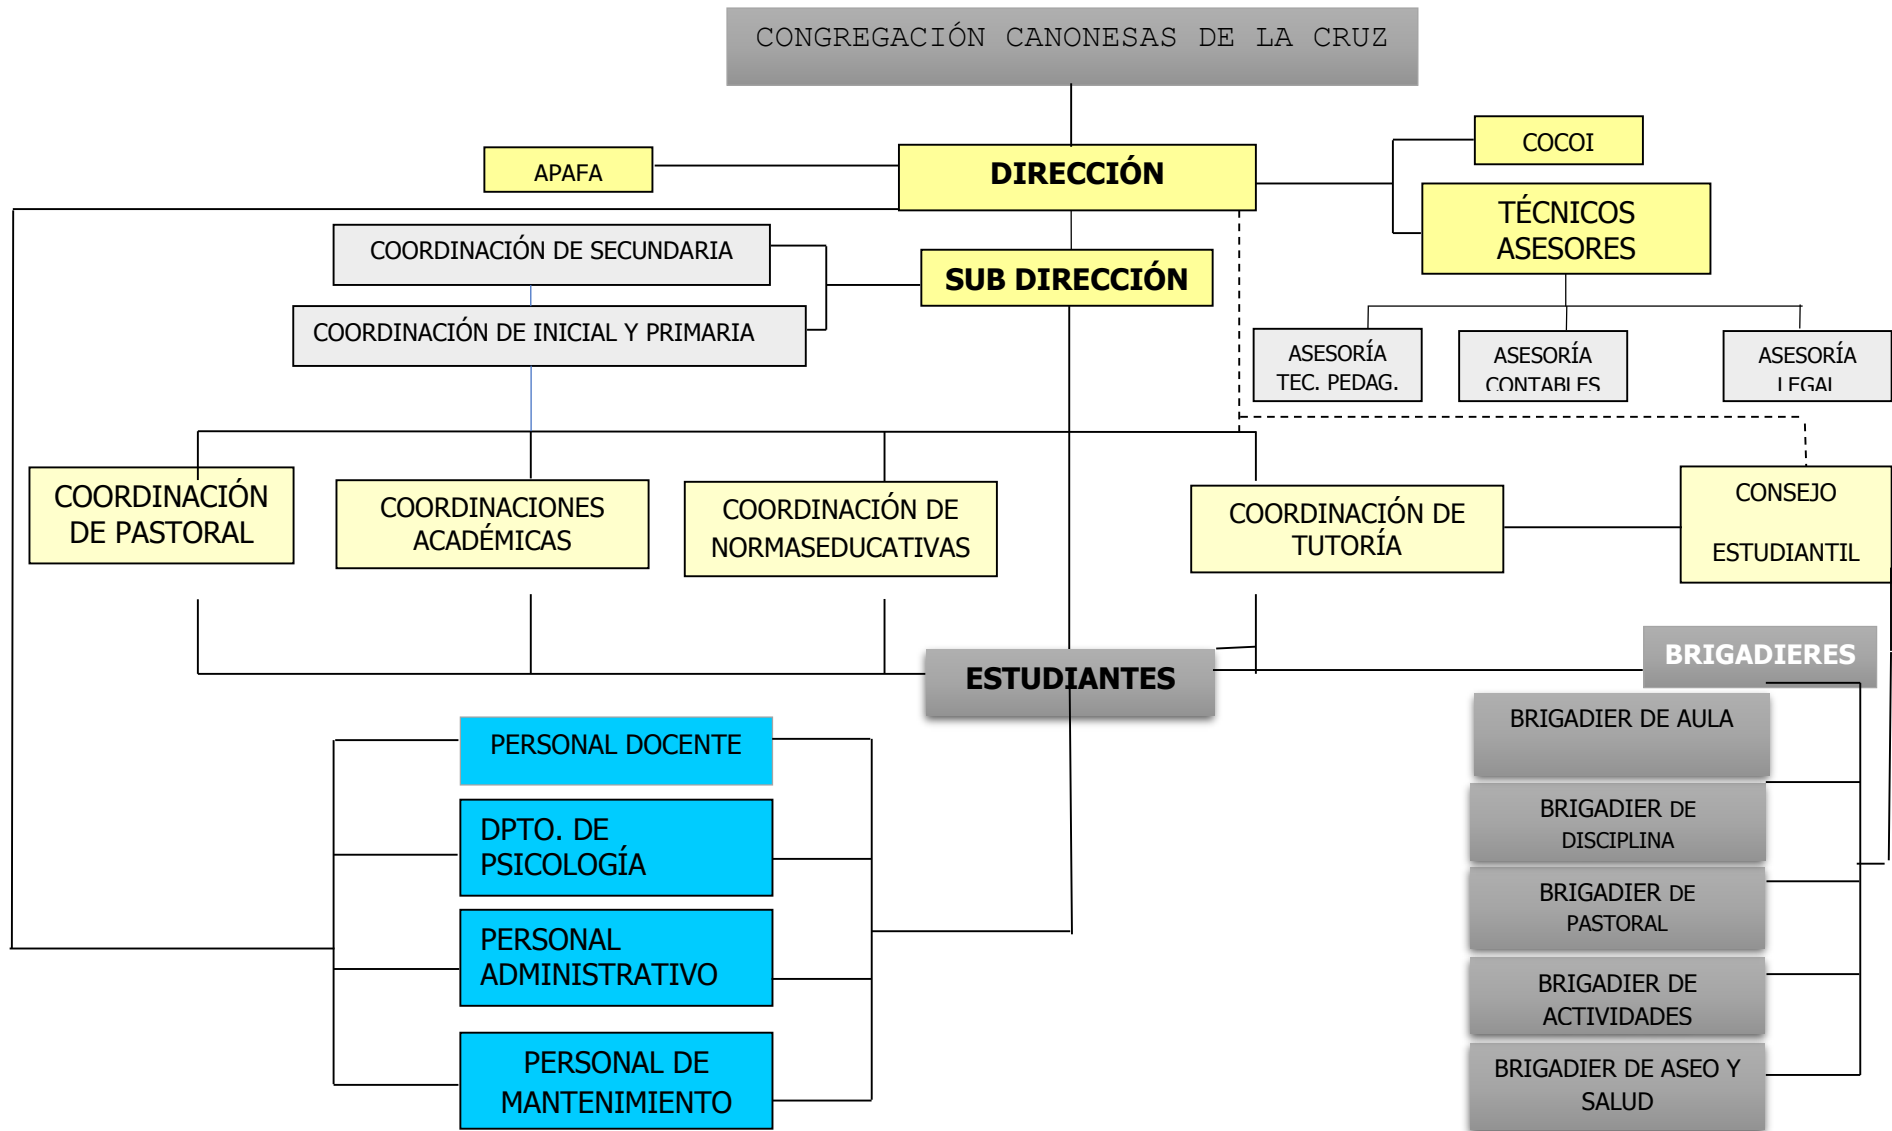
CONGREGACIÓN CANONESAS DE LA CRUZ

APAFA

DIRECCIÓN

COCOI

TÉCNICOS ASESORES

COORDINACIÓN DE SECUNDARIA

SUB DIRECCIÓN

COORDINACIÓN DE INICIAL Y PRIMARIA

ASESORÍA TEC. PEDAG.

ASESORÍA CONTABLES

ASESORÍA LEGAL

COORDINACIÓN DE PASTORAL

COORDINACIONES ACADÉMICAS

COORDINACIÓN DE NORMASEDUCATIVAS

COORDINACIÓN DE TUTORÍA

CONSEJO ESTUDIANTIL

BRIGADIERES

ESTUDIANTES

BRIGADIER DE AULA

PERSONAL DOCENTE

DPTO. DE PSICOLOGÍA

BRIGADIER DE DISCIPLINA

BRIGADIER DE PASTORAL

PERSONAL ADMINISTRATIVO

BRIGADIER DE ACTIVIDADES

PERSONAL DE MANTENIMIENTO

BRIGADIER DE ASEO Y SALUD